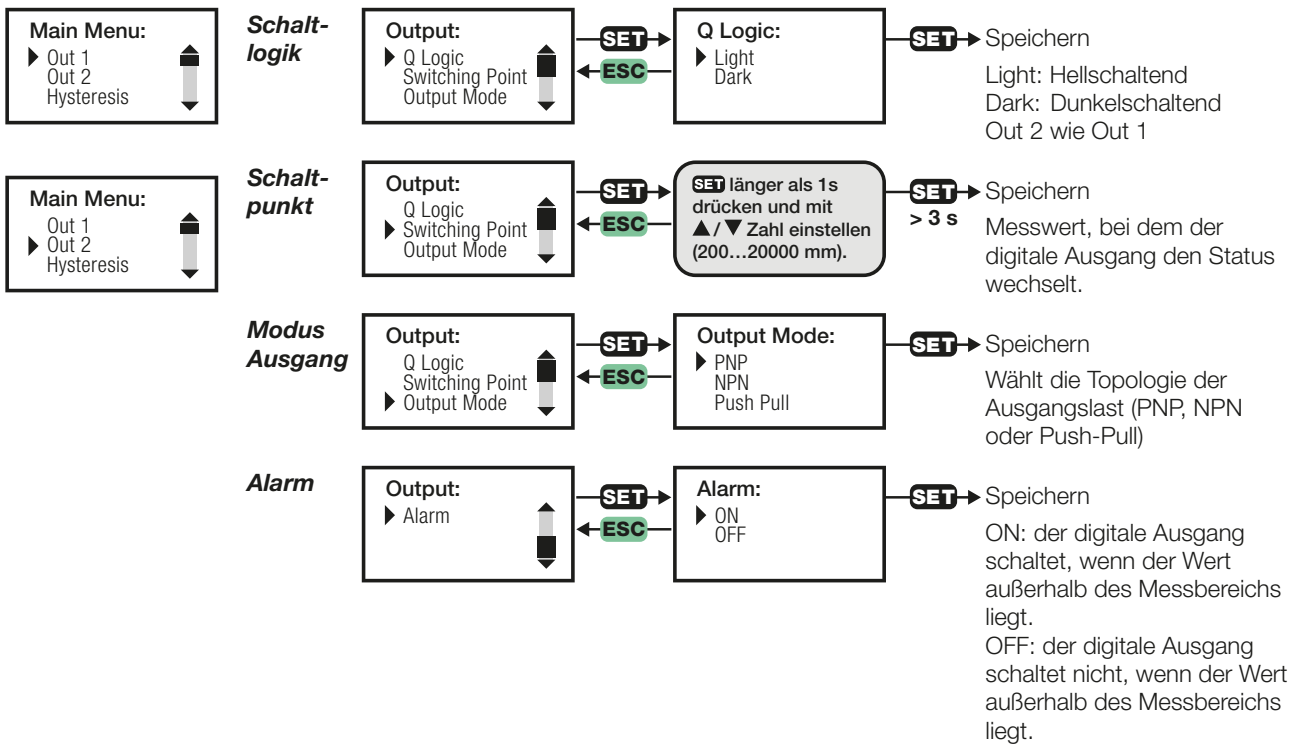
Main Menu:
Out 1
Out 2
Hysteresis

Schaltlogik

Output:
Q Logic
Switching Point
Output Mode

SET
ESC

Q Logic:
Light
Dark

SET Speichern

Light: Hellschaltend
Dark: Dunkelschaltend
Out 2 wie Out 1

Main Menu:
Out 1
Out 2
Hysteresis

Schaltpunkt

Output:
Q Logic
Switching Point
Output Mode

SET
ESC

SET länger als 1s drücken und mit ▲/▼ Zahl einstellen (200…20000 mm).

SET > 3 s Speichern

Messwert, bei dem der digitale Ausgang den Status wechselt.

Modus Ausgang

Output:
Q Logic
Switching Point
Output Mode

SET
ESC

Output Mode:
PNP
NPN
Push Pull

SET Speichern

Wählt die Topologie der Ausgangslast (PNP, NPN oder Push-Pull)

Alarm

Output:
Alarm

SET
ESC

Alarm:
ON
OFF

SET Speichern

ON: der digitale Ausgang schaltet, wenn der Wert außerhalb des Messbereichs liegt.
OFF: der digitale Ausgang schaltet nicht, wenn der Wert außerhalb des Messbereichs liegt.